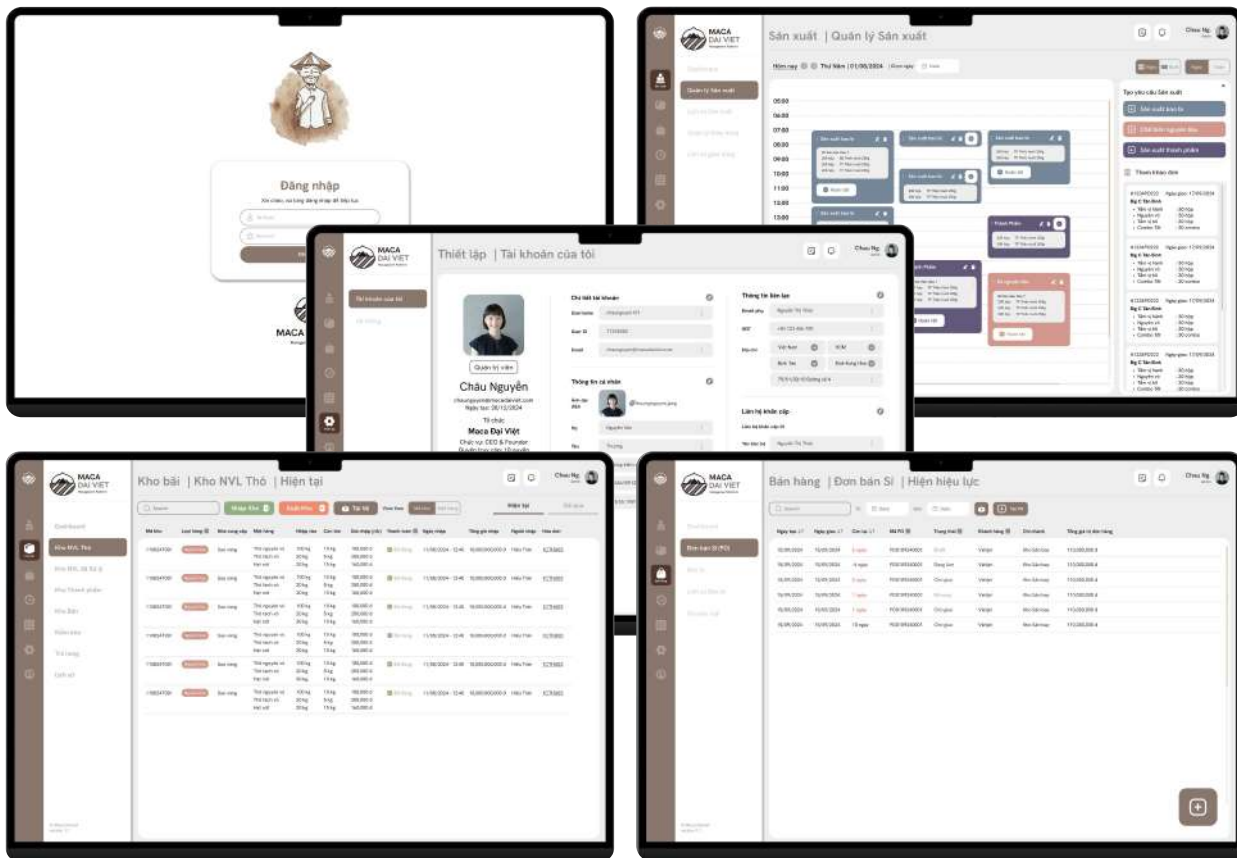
Đăng nhập

MACA

MACA
ĐẠI VIỆT

Sản xuất | Quản lý Sản xuất

Chau Ng.

Hôm nay

Thứ Năm | 01/08/2024

Quản lý Sản xuất

05:00
06:00
07:00
08:00
09:00
10:00
11:00
12:00
13:00

Tạo yêu cầu Sản xuất

Sản xuất bán lẻ

Chế biến nguyên liệu

Sản xuất thành phẩm

Thành Phẩm

MACA
ĐẠI VIỆT

Thiết lập | Tài khoản của tôi

Chau Ng.

Tài khoản của tôi

Quản trị viên

Châu Nguyễn

Tổ chức

Maca Đại Việt

Chi tiết tài khoản

Thông tin cá nhân

Thông tin liên lạc

Liên hệ khẩn cấp

MACA
ĐẠI VIỆT

Kho bãi | Kho NVL Thô | Hiện tại

Chau Ng.

Dashboard

Kho NVL Thô

Nhập Kho

Xuất Kho

Hiện tại

MACA
ĐẠI VIỆT

Bán hàng | Đơn bán Sỉ | Hiện hiệu lực

Chau Ng.

Đơn bán Sỉ (PO)